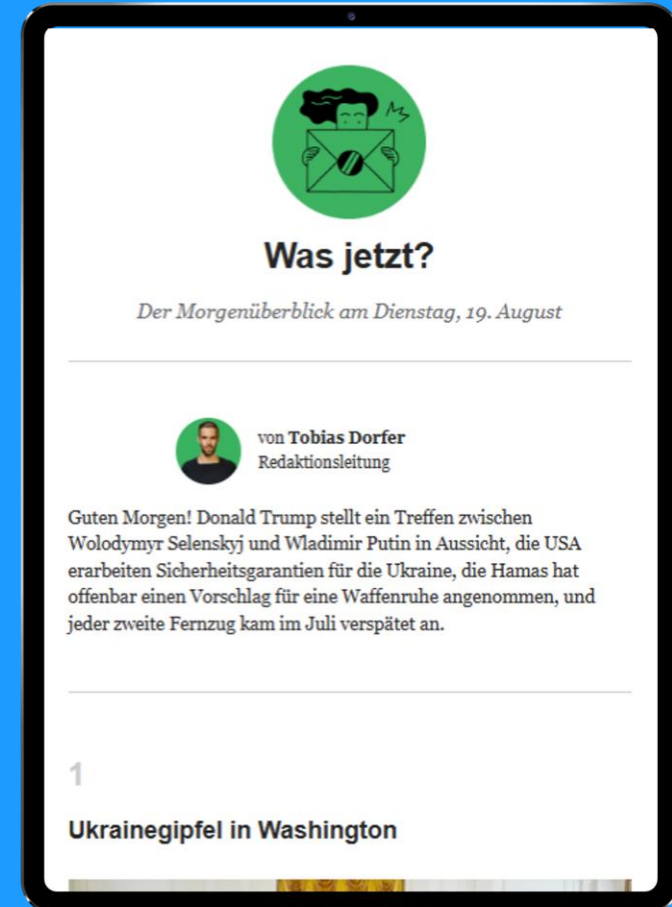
Was jetzt?

Der Morgenüberblick am Dienstag, 19. August

von Tobias Dorfer
Redaktionsleitung

Guten Morgen! Donald Trump stellt ein Treffen zwischen Wolodymyr Selenskyj und Wladimir Putin in Aussicht, die USA erarbeiten Sicherheitsgarantien für die Ukraine, die Hamas hat offenbar einen Vorschlag für eine Waffenruhe angenommen, und jeder zweite Fernzug kam im Juli verspätet an.

1

Ukrainegipfel in Washington